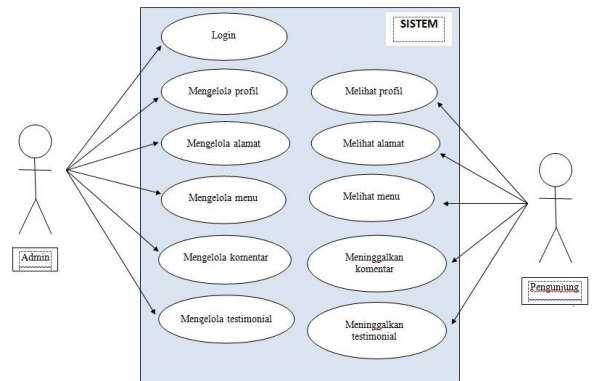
SISTEM

Login

Mengelola profil

Mengelola alamat

Mengelola menu

Mengelola komentar

Mengelola testimonial

Melihat profil

Melihat alamat

Melihat menu

Meninggalkan komentar

Meninggalkan testimonial

Admin

Pengunjung